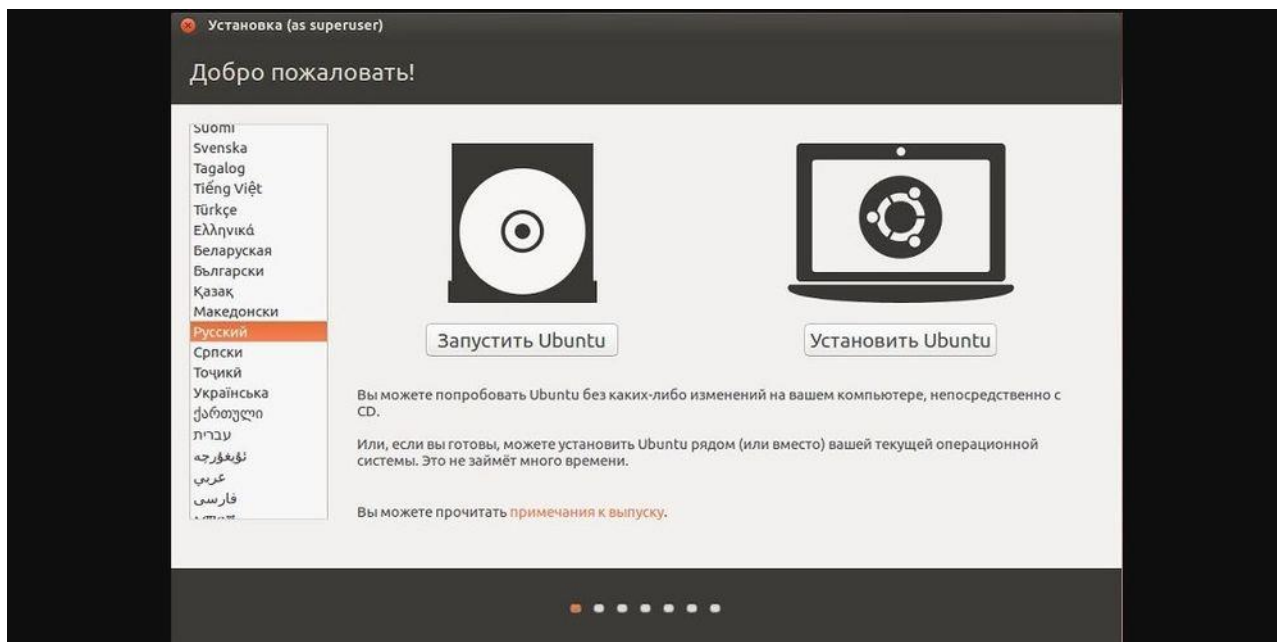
Установка (as superuser)

Добро пожаловать!

Suomi
Svenska
Tagalog
Tiếng Việt
Türkçe
Ελληνικά
Беларуская
Български
Қазақ
Македонски
Русский
Српски
Тоҷикӣ
Українська
ქართული
עברית
ئۇيغۇرچە
عربي
فارسی
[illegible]

Запустить Ubuntu

Установить Ubuntu

Вы можете попробовать Ubuntu без каких-либо изменений на вашем компьютере, непосредственно с CD.

Или, если вы готовы, можете установить Ubuntu рядом (или вместо) вашей текущей операционной системы. Это не займёт много времени.

Вы можете прочитать примечания к выпуску.